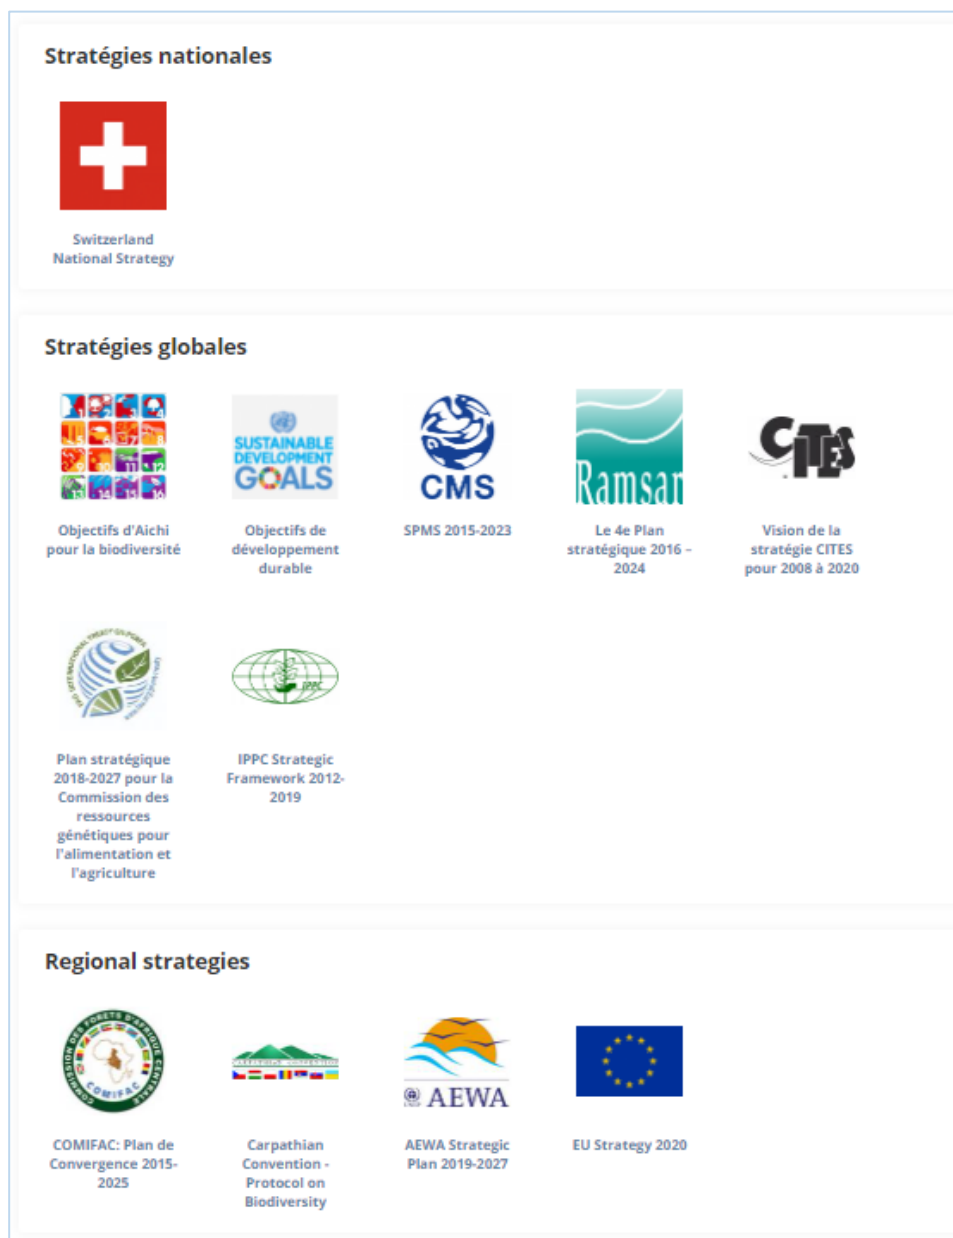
Stratégies nationales

Switzerland National Strategy

Stratégies globales

Objectifs d'Aichi pour la biodiversité

SUSTAINABLE DEVELOPMENT GOALS

Objectifs de développement durable

CMS

SPMS 2015-2023

Ramsar

Le 4e Plan stratégique 2016 - 2024

CITES

Vision de la stratégie CITES pour 2008 à 2020

Plan stratégique 2018-2027 pour la Commission des ressources génétiques pour l'alimentation et l'agriculture

IPPC

IPPC Strategic Framework 2012-2019

Regional strategies

COMIFAC

COMIFAC: Plan de Convergence 2015-2025

Carpathian Convention - Protocol on Biodiversity

AEWA

AEWA Strategic Plan 2019-2027

EU Strategy 2020